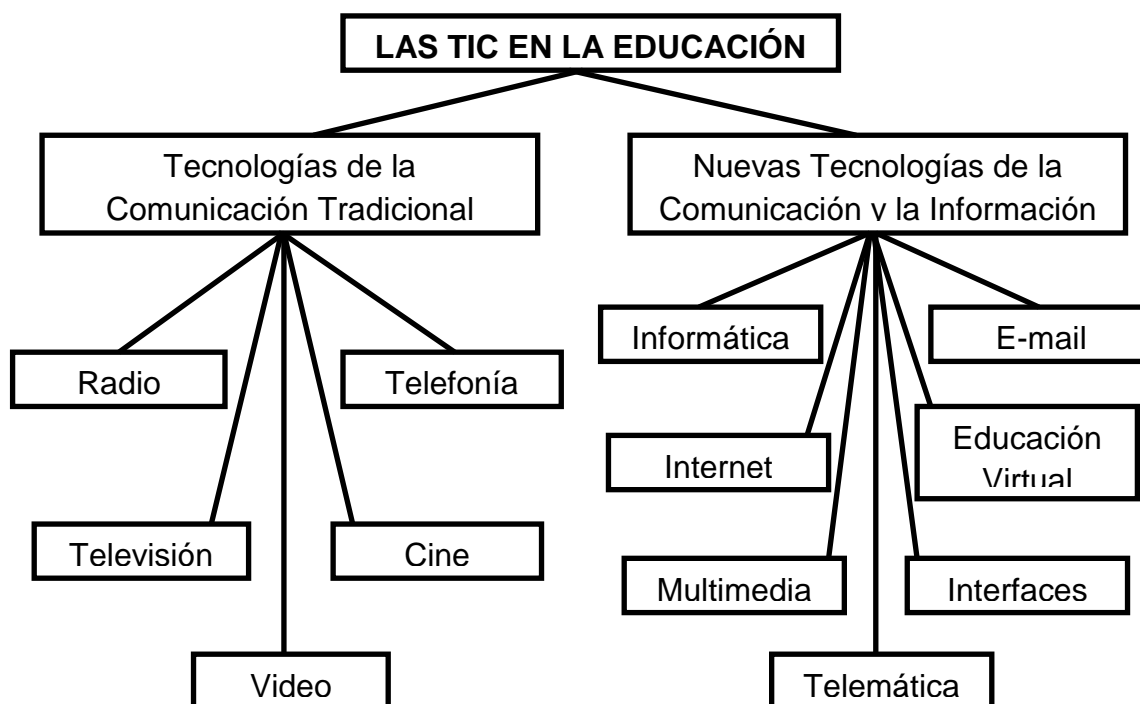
LAS TIC EN LA EDUCACIÓN

Tecnologías de la Comunicación Tradicional

Nuevas Tecnologías de la Comunicación y la Información

Radio

Telefonía

Televisión

Cine

Video

Informática

E-mail

Internet

Educación Virtual

Multimedia

Interfaces

Telemática